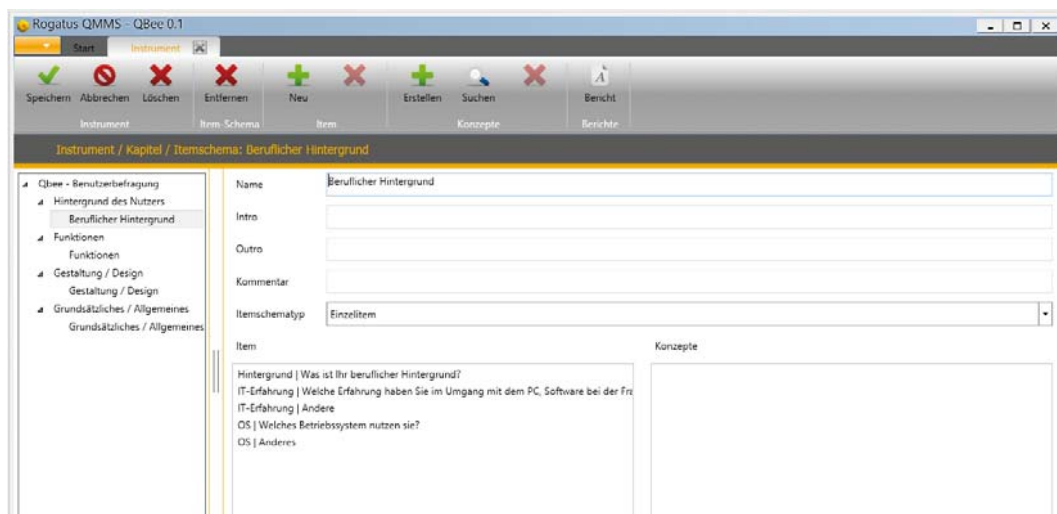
Rogatus QMMS - QBee 0.1

Start Instrument

Speichern Abbrechen Löschen
Instrument

Entfernen
Item-Schema

Neu
Item

Erstellen Suchen
Konzepte

Bericht
Berichte

Instrument / Kapitel / Itemschema: Beruflicher Hintergrund

Qbee - Benutzerbefragung
Hintergrund des Nutzers
Beruflicher Hintergrund
Funktionen
Funktionen
Gestaltung / Design
Gestaltung / Design
Grundsätzliches / Allgemeines
Grundsätzliches / Allgemeines

Name Beruflicher Hintergrund
Intro
Outro
Kommentar
Itemschematyp Einzelitem

Item
Hintergrund | Was ist Ihr beruflicher Hintergrund?
IT-Erfahrung | Welche Erfahrung haben Sie im Umgang mit dem PC, Software bei der Fra
IT-Erfahrung | Andere
OS | Welches Betriebssystem nutzen sie?
OS | Anderes

Konzepte